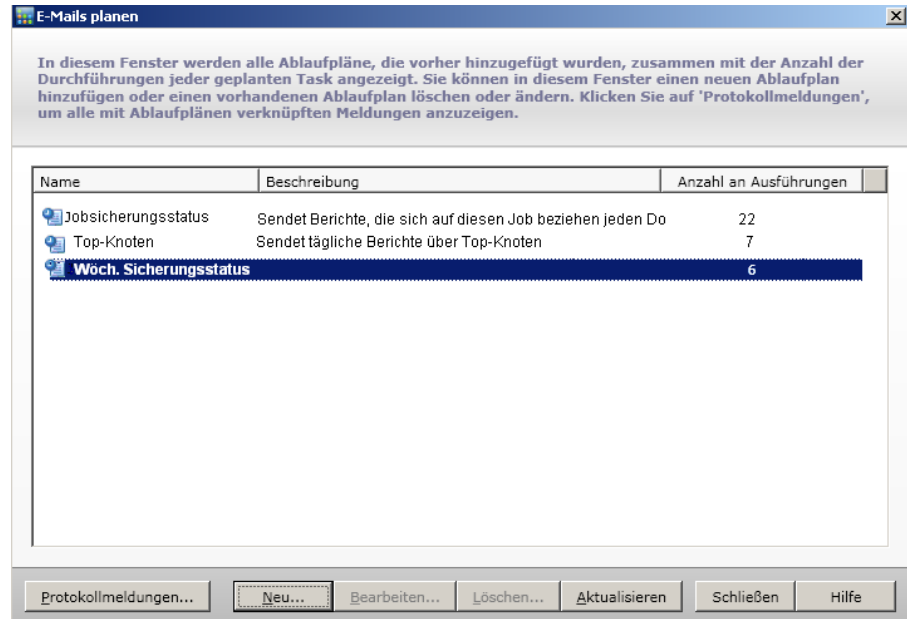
E-Mails planen

In diesem Fenster werden alle Ablaufpläne, die vorher hinzugefügt wurden, zusammen mit der Anzahl der Durchführungen jeder geplanten Task angezeigt. Sie können in diesem Fenster einen neuen Ablaufplan hinzufügen oder einen vorhandenen Ablaufplan löschen oder ändern. Klicken Sie auf 'Protokollmeldungen', um alle mit Ablaufplänen verknüpften Meldungen anzuzeigen.

| Name | Beschreibung | Anzahl an Ausführungen |
|---|---|---|
| Jobsicherungsstatus | Sendet Berichte, die sich auf diesen Job beziehen jeden Do | 22 |
| Top-Knoten | Sendet tägliche Berichte über Top-Knoten | 7 |
| Wöch. Sicherungsstatus | | 6 |

Protokollmeldungen... Neu... Bearbeiten... Löschen... Aktualisieren Schließen Hilfe